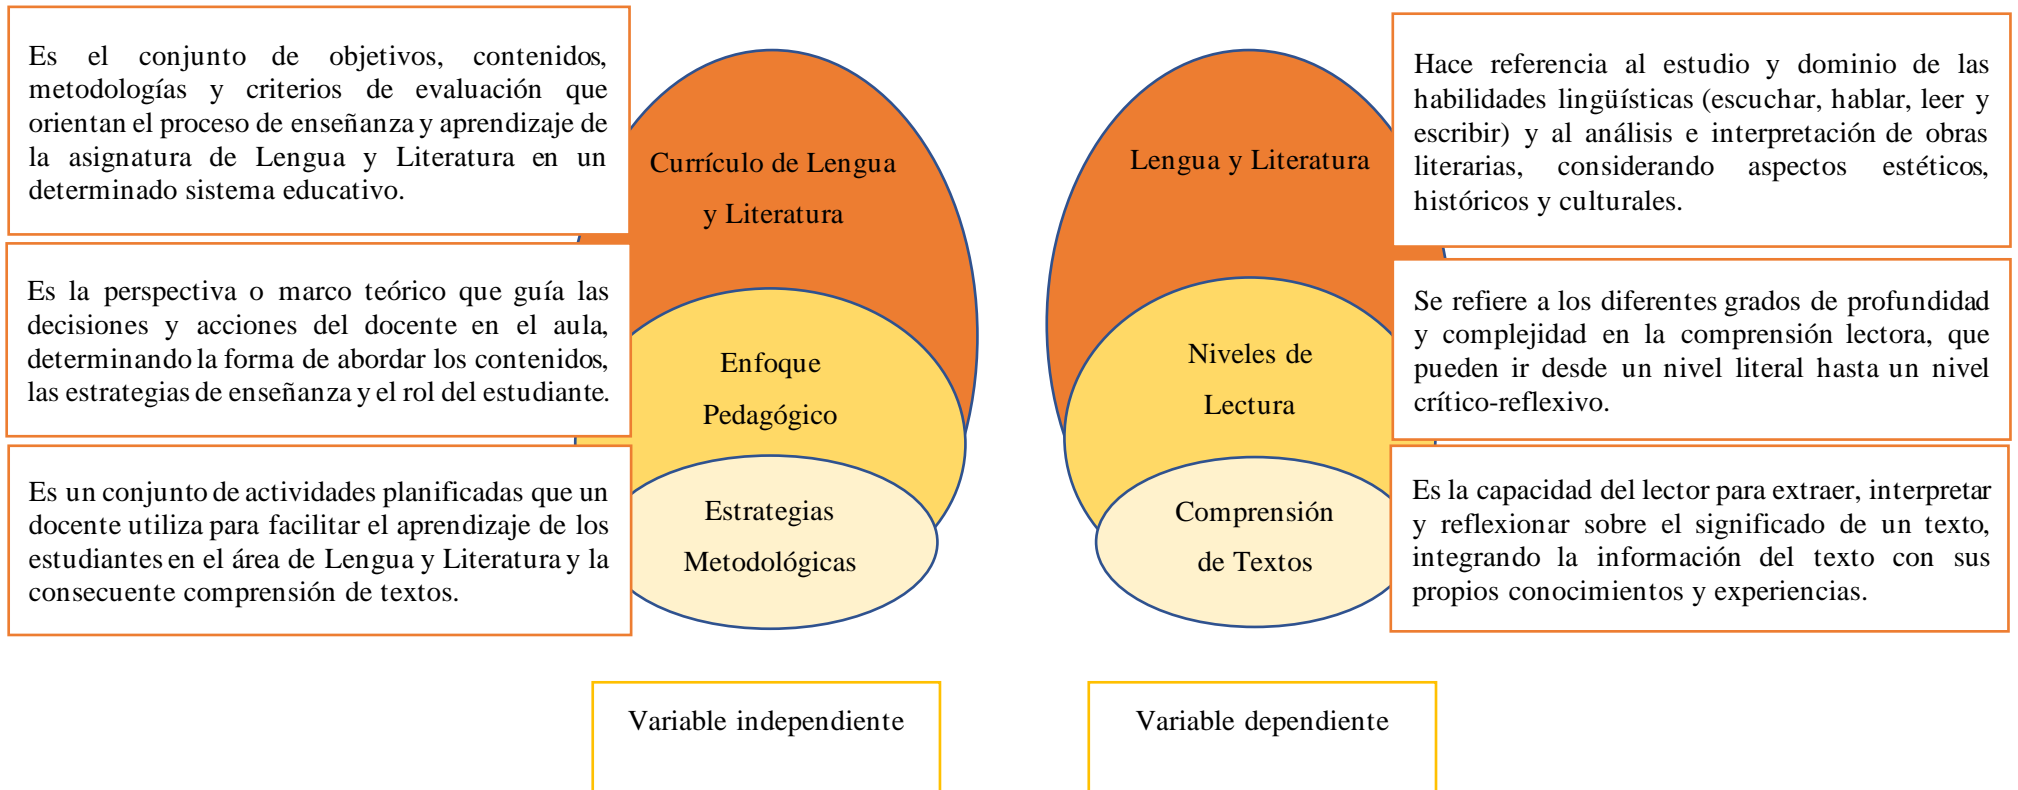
Es el conjunto de objetivos, contenidos, metodologías y criterios de evaluación que orientan el proceso de enseñanza y aprendizaje de la asignatura de Lengua y Literatura en un determinado sistema educativo.

Currículo de Lengua y Literatura

Es la perspectiva o marco teórico que guía las decisiones y acciones del docente en el aula, determinando la forma de abordar los contenidos, las estrategias de enseñanza y el rol del estudiante.

Enfoque Pedagógico

Es un conjunto de actividades planificadas que un docente utiliza para facilitar el aprendizaje de los estudiantes en el área de Lengua y Literatura y la consecuente comprensión de textos.

Estrategias Metodológicas

Variable independiente

Lengua y Literatura

Hace referencia al estudio y dominio de las habilidades lingüísticas (escuchar, hablar, leer y escribir) y al análisis e interpretación de obras literarias, considerando aspectos estéticos, históricos y culturales.

Niveles de Lectura

Se refiere a los diferentes grados de profundidad y complejidad en la comprensión lectora, que pueden ir desde un nivel literal hasta un nivel crítico-reflexivo.

Comprensión de Textos

Es la capacidad del lector para extraer, interpretar y reflexionar sobre el significado de un texto, integrando la información del texto con sus propios conocimientos y experiencias.

Variable dependiente